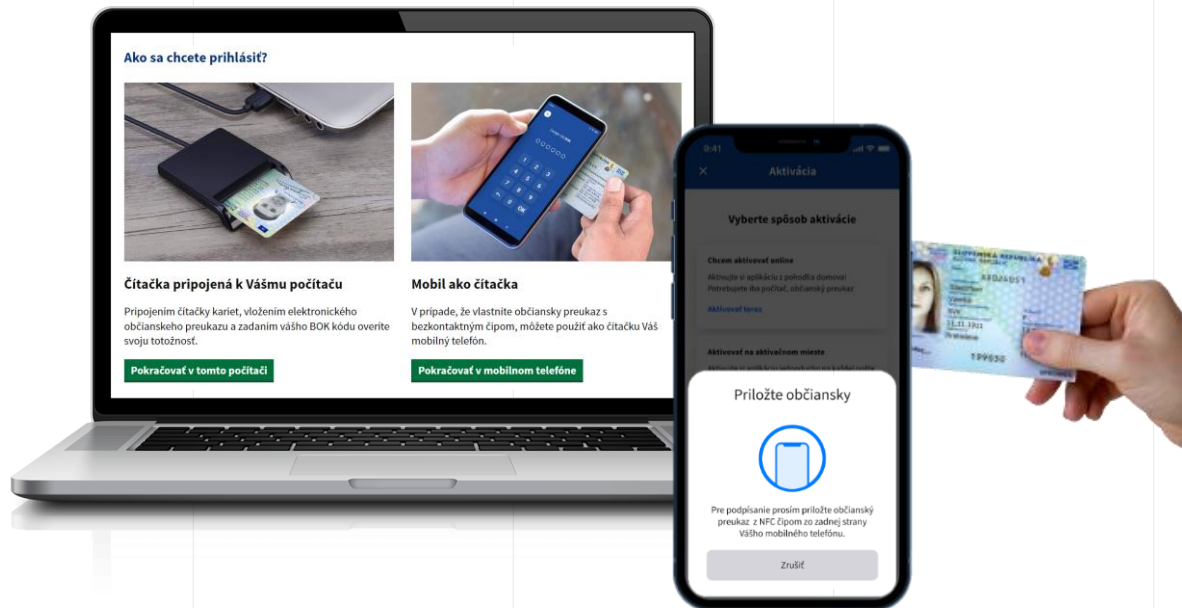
Ako sa chcete prihlásiť?

Čítačka pripojená k Vášmu počítaču

Pripojením čítačky kariet, vložením elektronického občianskeho preukazu a zadaním vášho BOK kódu overíte svoju totožnosť.

Pokračovať v tomto počítači

Mobil ako čítačka

V prípade, že vlastníte občiansky preukaz s bezkontaktným čipom, môžete použiť ako čítačku Váš mobilný telefón.

Pokračovať v mobilnom telefóne

9:41

Aktivácia

Vyberte spôsob aktivácie

Chcem aktivovať online

Aktivujte si aplikáciu z pohodlia domova! Potrebujete iba počítač, občiansky preukaz

Aktivovať teraz

Aktivovať na aktivačnom mieste

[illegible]

Priložte občiansky

Pre podpísanie prosím priložte občiansky preukaz z NFC čipom zo zadnej strany Vášho mobilného telefónu.

Zrušiť

SLOVENSKÁ REPUBLIKA

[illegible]